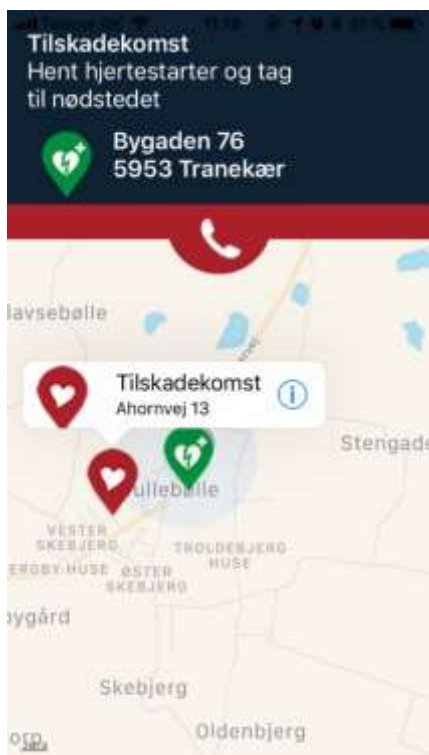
Tilskadekomst
Hent hjertestarter og tag til nødstedet

Bygaden 76
5953 Tranekær

lavsebølle

Tilskadekomst
Ahornvej 13

Stengade

ulleb lle

VESTER SKEBJERG

ERDBY HUSE

ØSTER SKEBJERG

TROLDEBJERG HUSE

ygård

Skebjerg

Oldenbjerg